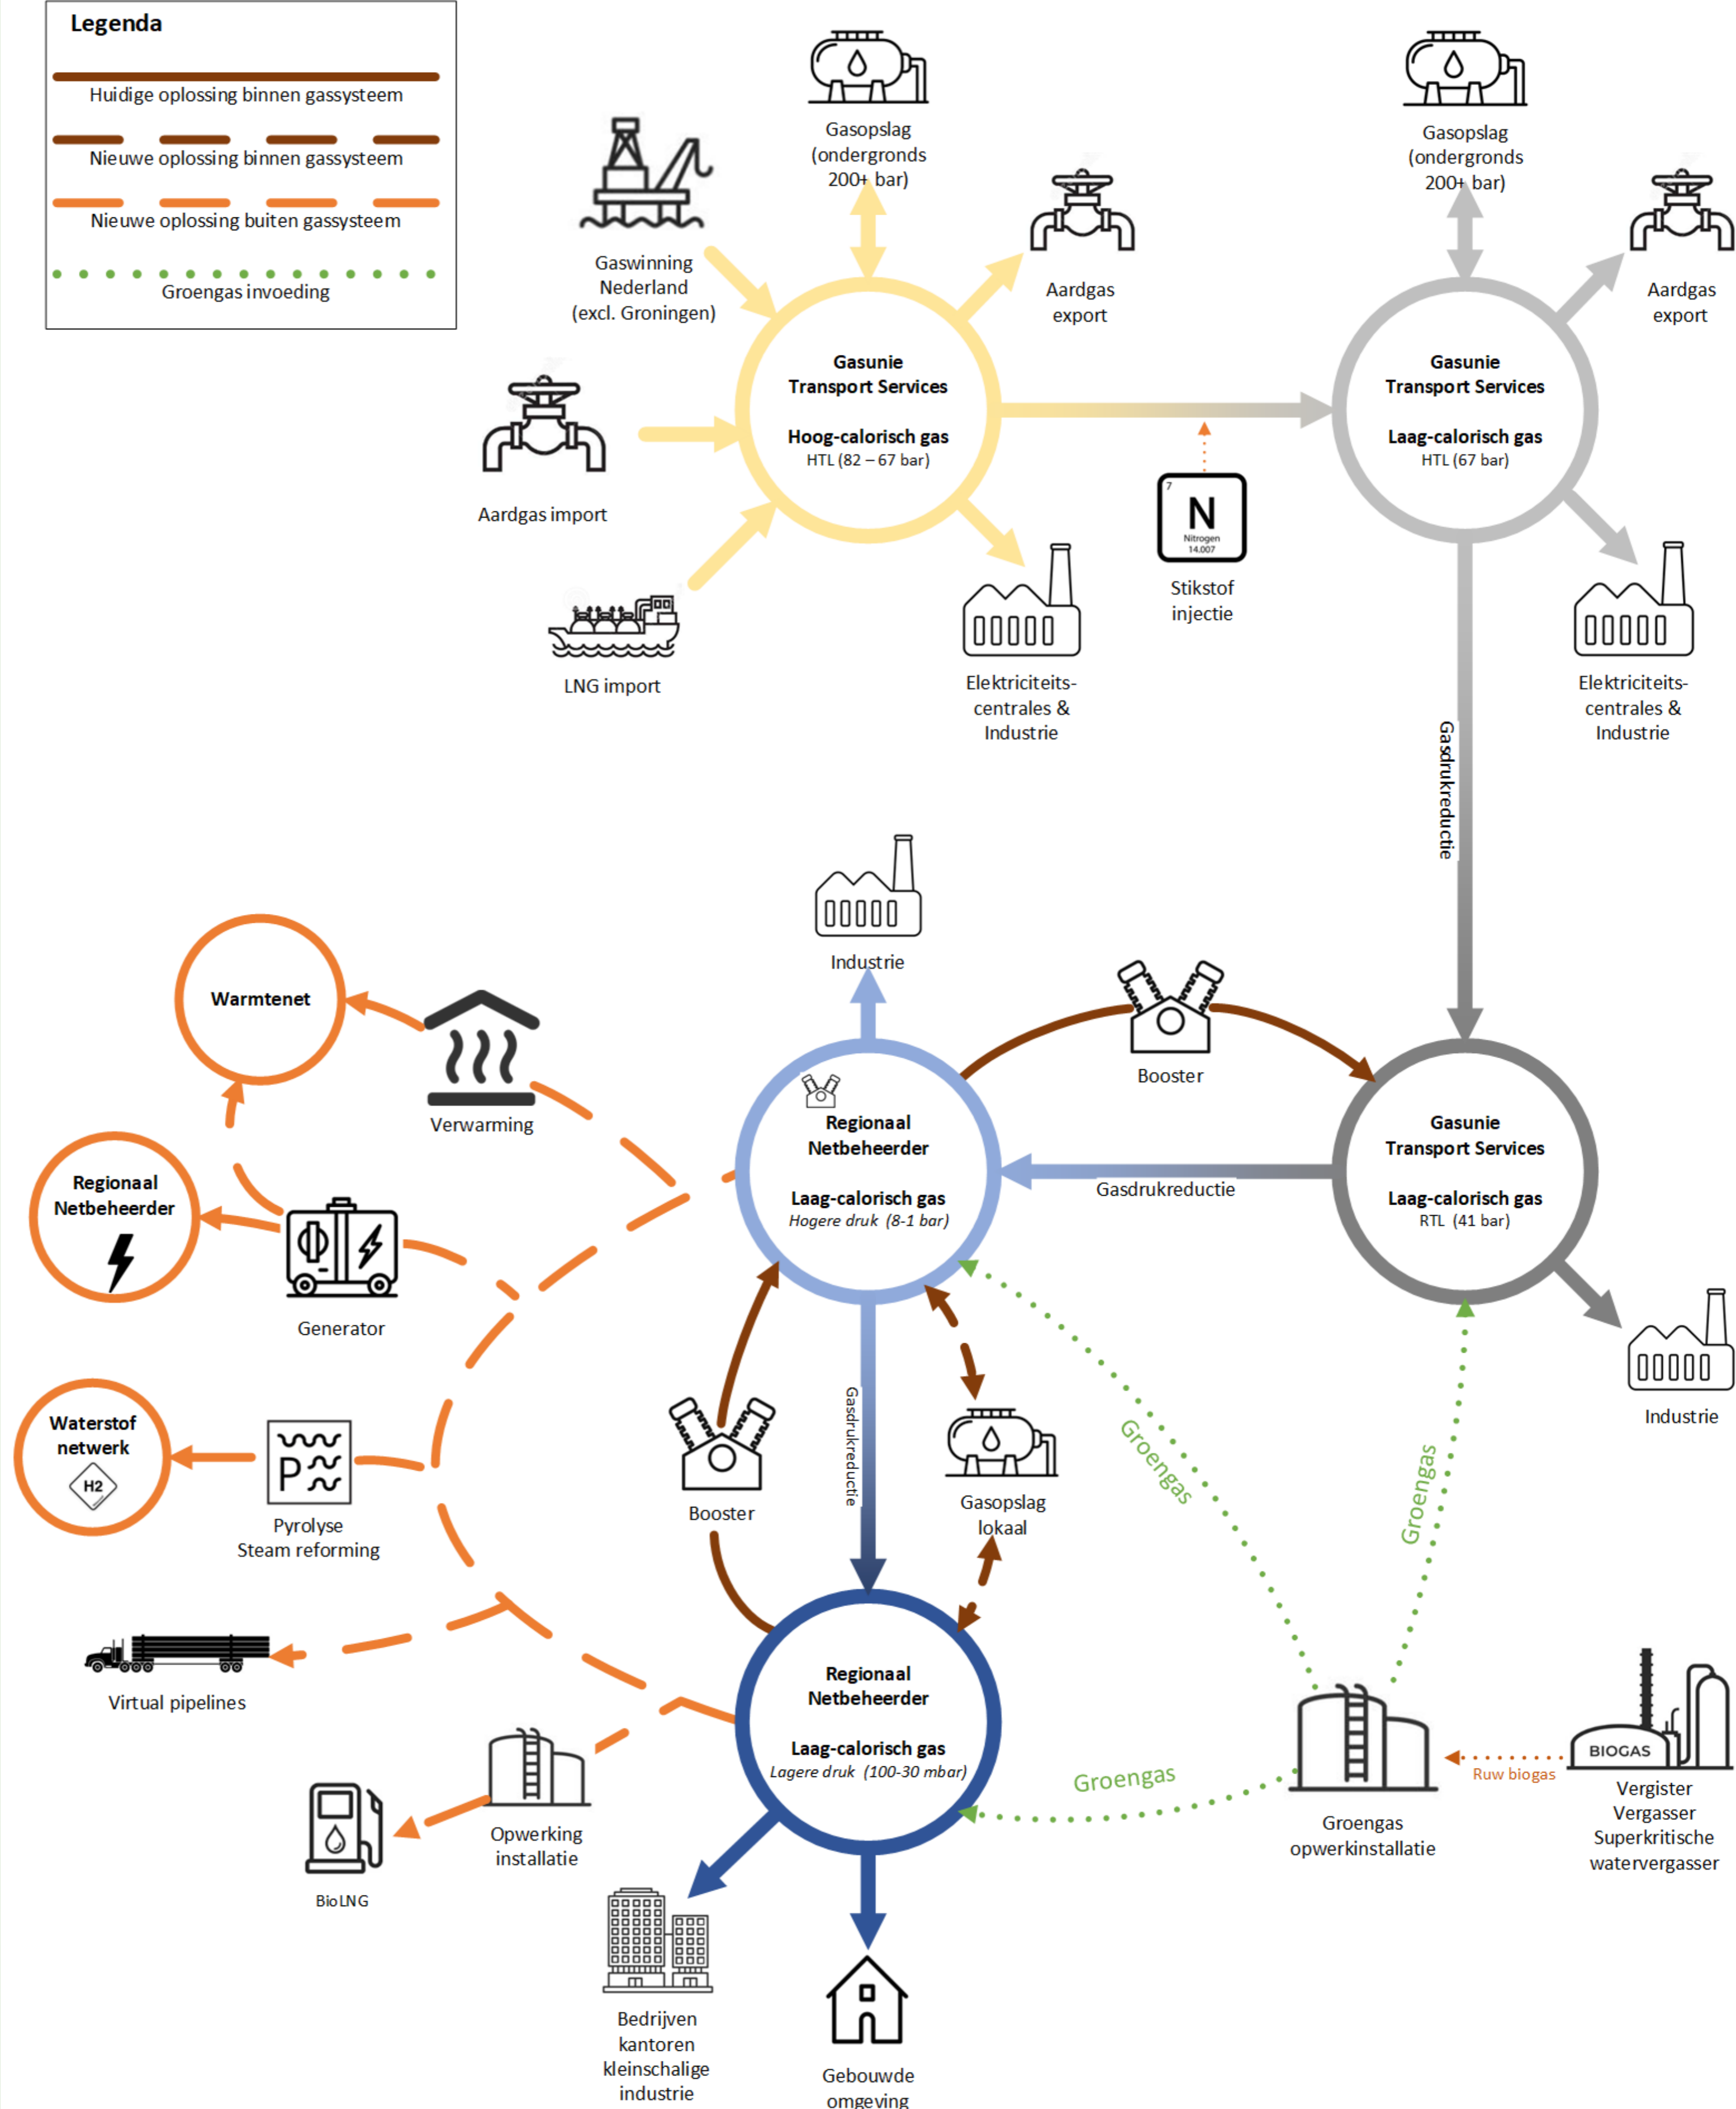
Legenda

Huidige oplossing binnen gassysteem

Nieuwe oplossing binnen gassysteem

Nieuwe oplossing buiten gassysteem

Groengas invoeding

Gaswinning Nederland (excl. Groningen)

Gasopslag (ondergronds 200+ bar)

Aardgas export

Aardgas import

LNG import

Gasunie Transport Services

Hoog-calorisch gas
HTL (82 – 67 bar)

Elektriciteits-centrales & Industrie

7
N
Nitrogen
14.007

Stikstof injectie

Gasopslag (ondergronds 200+ bar)

Aardgas export

Gasunie Transport Services

Laag-calorisch gas
HTL (67 bar)

Elektriciteits-centrales & Industrie

Gasdrukreductie

Industrie

Warmtenet

Verwarming

Booster

Regionaal Netbeheerder

Laag-calorisch gas
Hogere druk (8-1 bar)

Gasunie Transport Services

Laag-calorisch gas
RTL (41 bar)

Gasdrukreductie

Industrie

Regionaal Netbeheerder

Generator

Waterstof netwerk

H2

Pyrolyse
Steam reforming

Booster

Gasdrukreductie

Gasopslag lokaal

Groengas

Groengas

Virtual pipelines

Regionaal Netbeheerder

Laag-calorisch gas
Lagere druk (100-30 mbar)

Groengas

Groengas opwerkinstallatie

BIOGAS

Ruw biogas

Vergister
Vergasser
Superkritische watervergasser

Opwerking installatie

BioLNG

Bedrijven kantoren kleinschalige industrie

Gebouwde omgeving